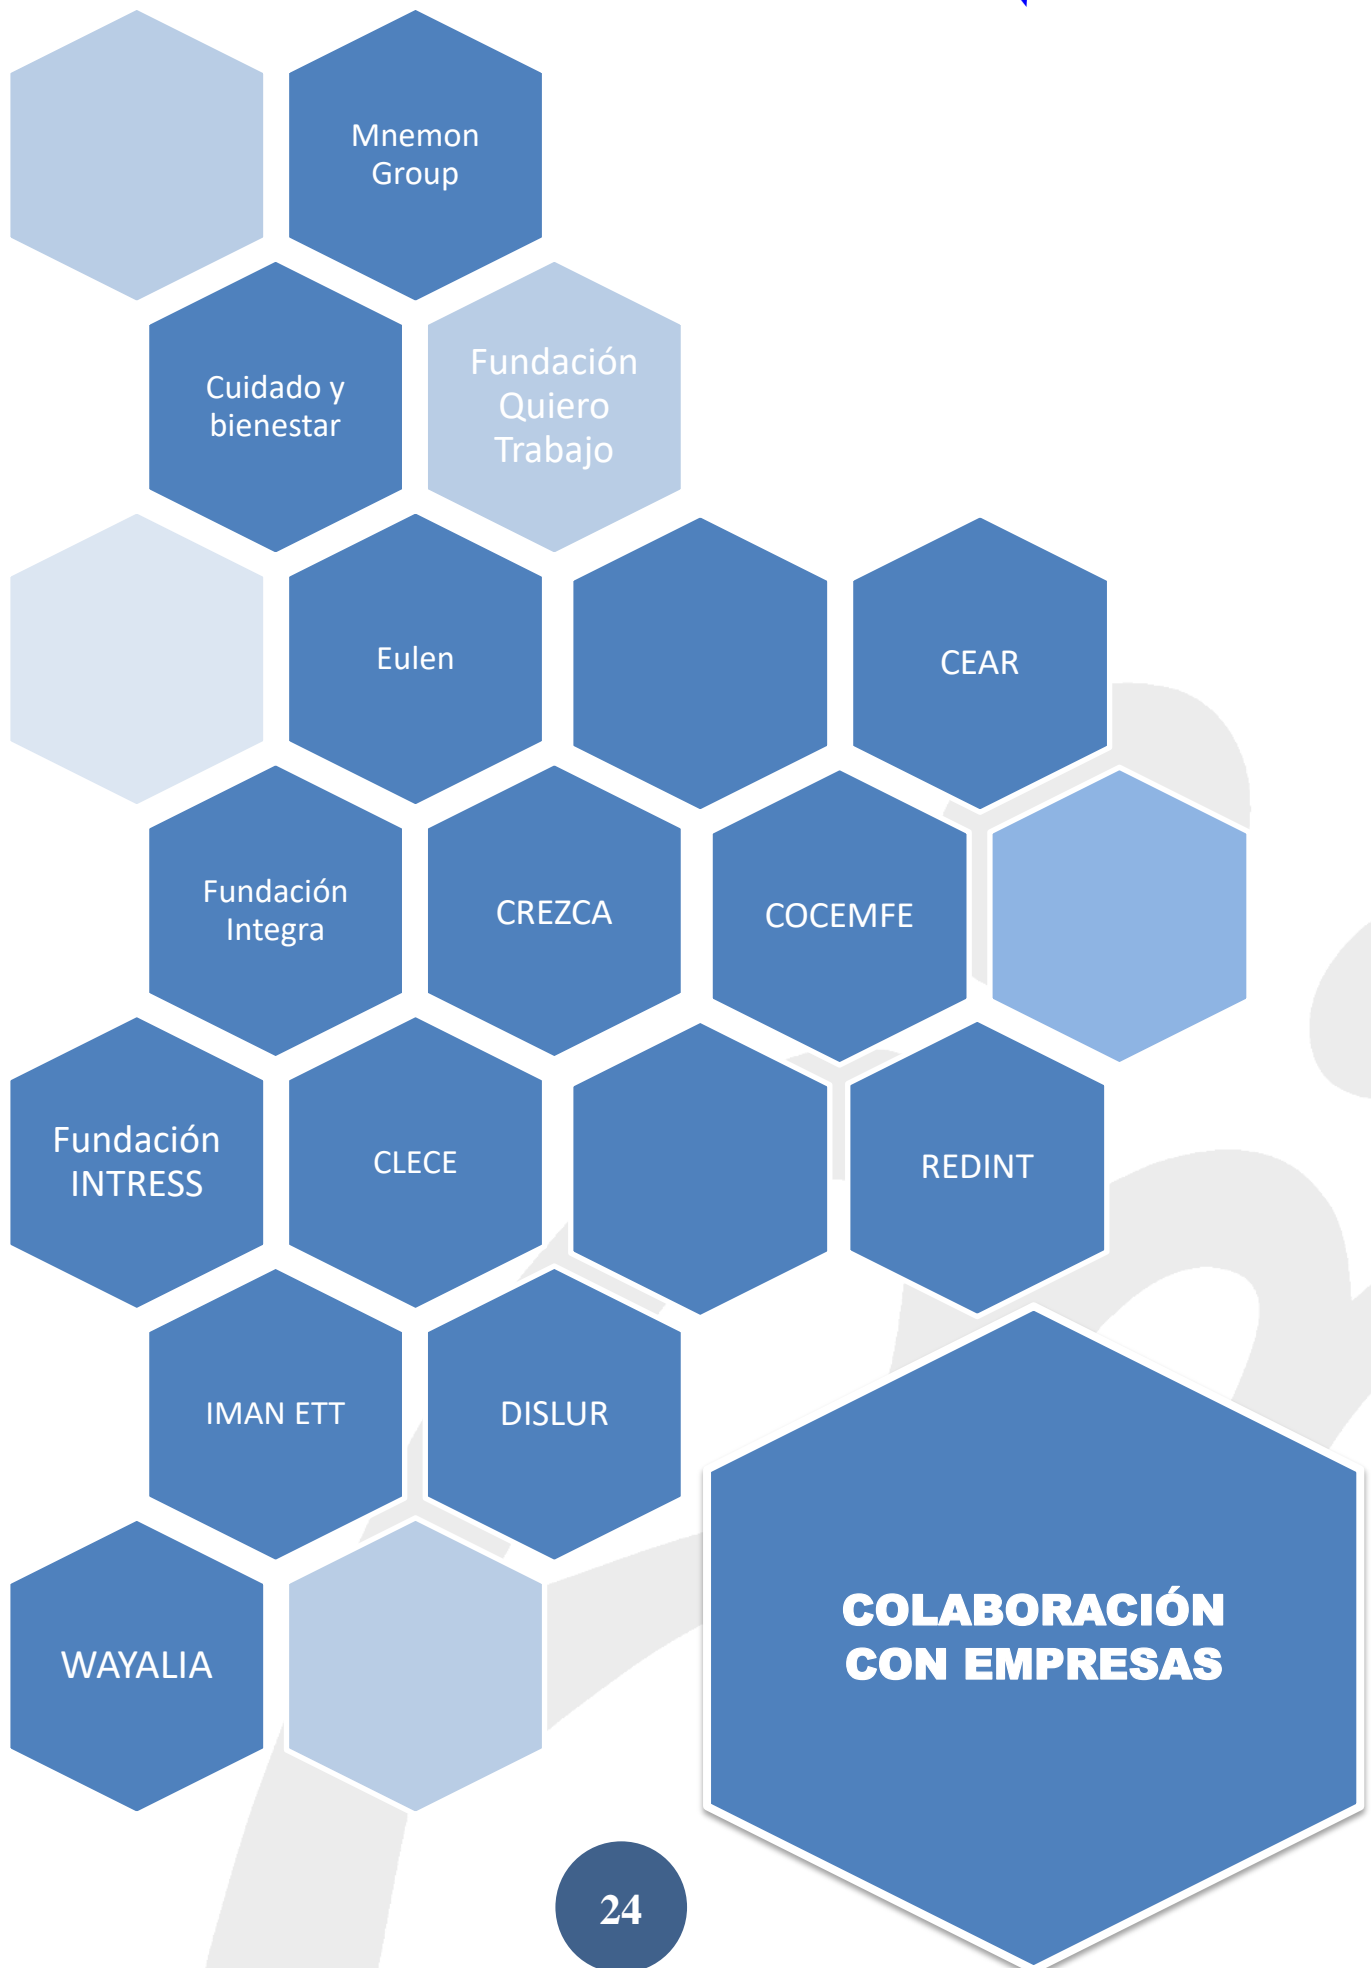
Mnemon Group

Cuidado y bienestar

Fundación Quiero Trabajo

Eulen

CEAR

Fundación Integra

CREZCA

COCEMFE

Fundación INTRESS

CLECE

REDINT

IMAN ETT

DISLUR

WAYALIA

COLABORACIÓN CON EMPRESAS

24